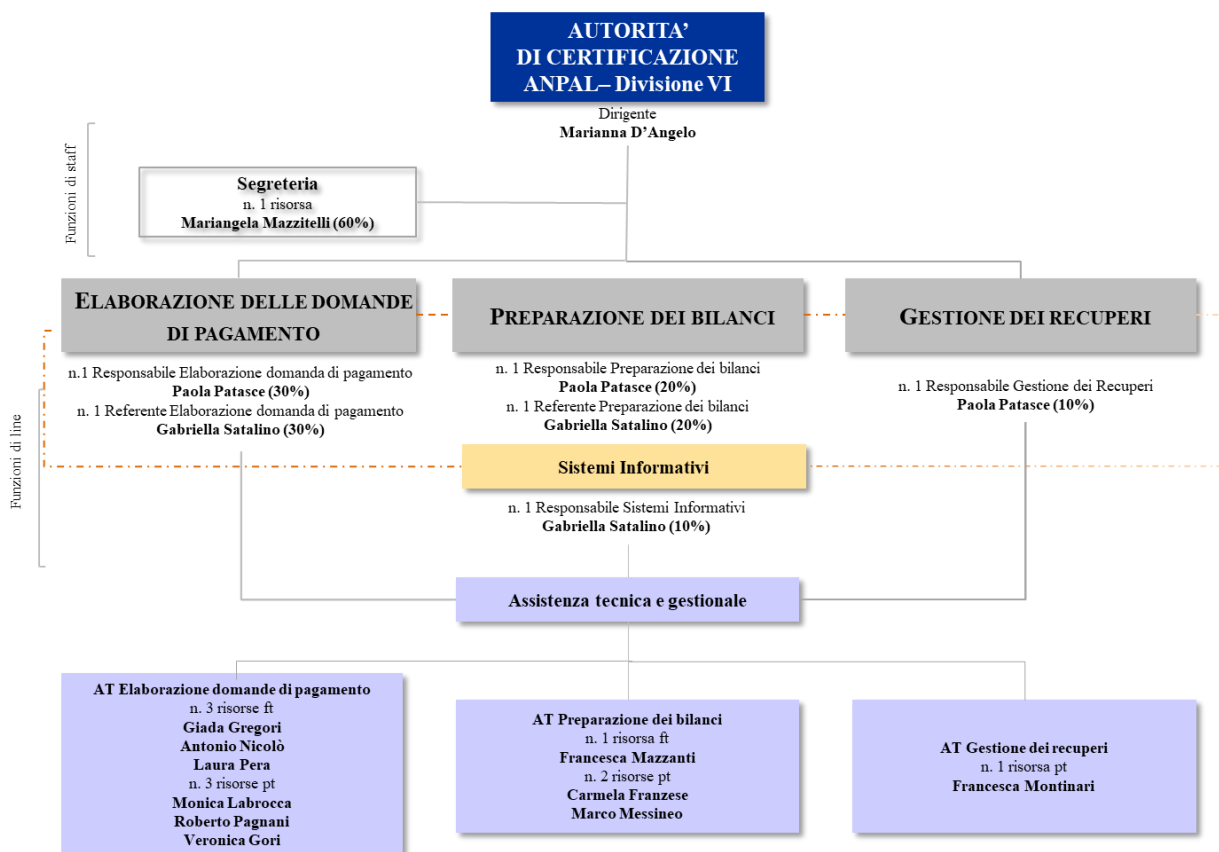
AUTORITA'
DI CERTIFICAZIONE
ANPAL– Divisione VI

Dirigente
Marianna D'Angelo

Funzioni di staff

Segreteria
n. 1 risorsa
Mariangela Mazzitelli (60%)

ELABORAZIONE DELLE DOMANDE DI PAGAMENTO

PREPARAZIONE DEI BILANCI

GESTIONE DEI RECUPERI

Funzioni di line

n.1 Responsabile Elaborazione domanda di pagamento
Paola Patasce (30%)
n. 1 Referente Elaborazione domanda di pagamento
Gabriella Satalino (30%)

n. 1 Responsabile Preparazione dei bilanci
Paola Patasce (20%)
n. 1 Referente Preparazione dei bilanci
Gabriella Satalino (20%)

n. 1 Responsabile Gestione dei Recuperi
Paola Patasce (10%)

Sistemi Informativi

n. 1 Responsabile Sistemi Informativi
Gabriella Satalino (10%)

Assistenza tecnica e gestionale

AT Elaborazione domande di pagamento
n. 3 risorse ft
Giada Gregori
Antonio Nicolò
Laura Pera
n. 3 risorse pt
Monica Labrocca
Roberto Pagnani
Veronica Gori

AT Preparazione dei bilanci
n. 1 risorsa ft
Francesca Mazzanti
n. 2 risorse pt
Carmela Franzese
Marco Messineo

AT Gestione dei recuperi
n. 1 risorsa pt
Francesca Montinari